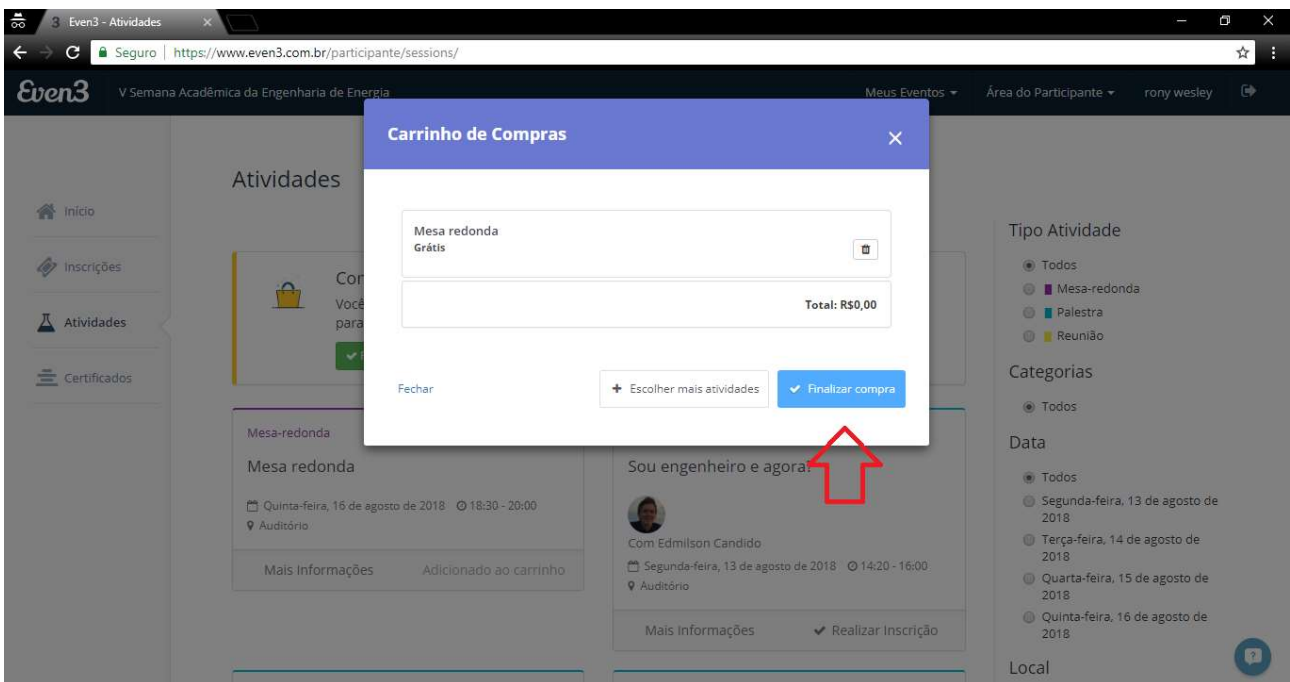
Even3 - Atividades ×

Seguro | https://www.even3.com.br/participante/sessions/

Even3 V Semana Acadêmica da Engenharia de Energia

Meus Eventos ▾ Área do Participante ▾ rony wesley

Início

Inscrições

Atividades

Certificados

Atividades

Con
Você
para

Carrinho de Compras ×

Mesa redonda
Grátis

Total: R$0,00

Fechar

+ Escolher mais atividades

✔ Finalizar compra

Mesa-redonda

Mesa redonda

Quinta-feira, 16 de agosto de 2018 18:30 - 20:00
Auditório

Mais Informações Adicionado ao carrinho

Sou engenheiro e agora?

Com Edmilson Candido

Segunda-feira, 13 de agosto de 2018 14:20 - 16:00
Auditório

Mais Informações ✔ Realizar Inscrição

Tipo Atividade

Todos
Mesa-redonda
Palestra
Reunião

Categorias

Todos

Data

Todos
Segunda-feira, 13 de agosto de 2018
Terça-feira, 14 de agosto de 2018
Quarta-feira, 15 de agosto de 2018
Quinta-feira, 16 de agosto de 2018

Local